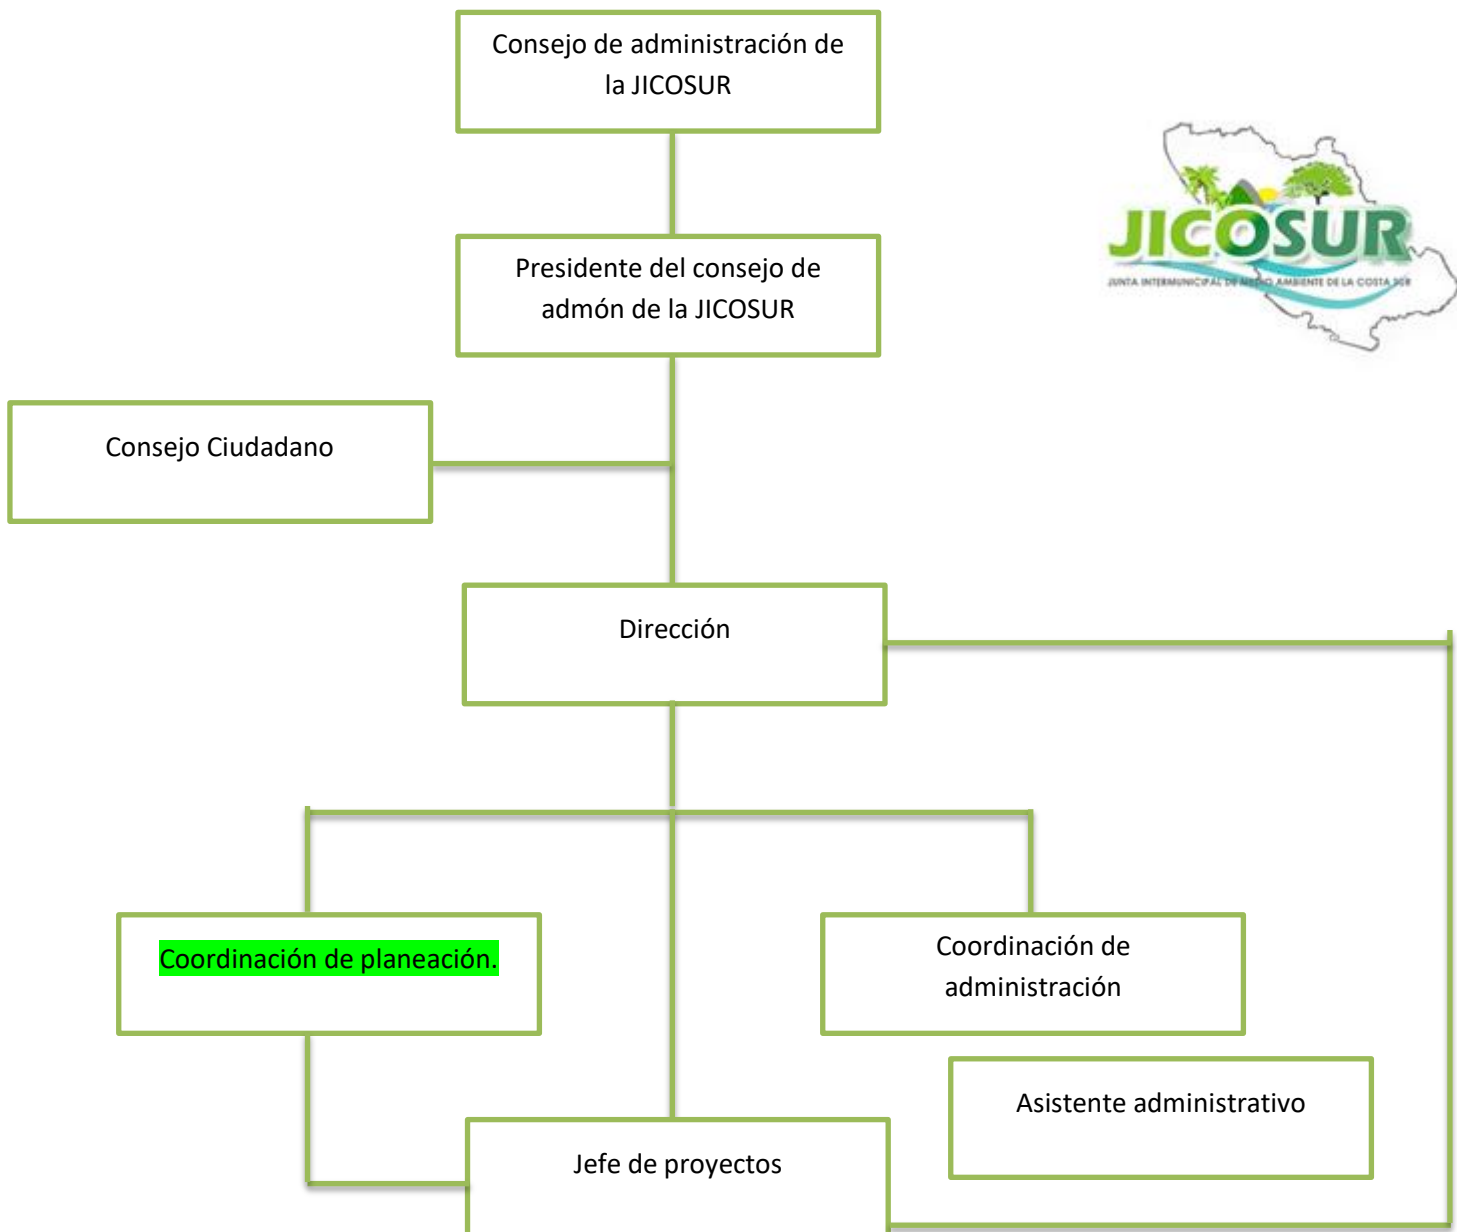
Consejo de administración de la JICOSUR

JICOSUR
JUNTA INTERMUNICIPAL DE MEDIO AMBIENTE DE LA COSTA SUR

Presidente del consejo de admón de la JICOSUR

Consejo Ciudadano

Dirección

Coordinación de planeación.

Coordinación de administración

Asistente administrativo

Jefe de proyectos